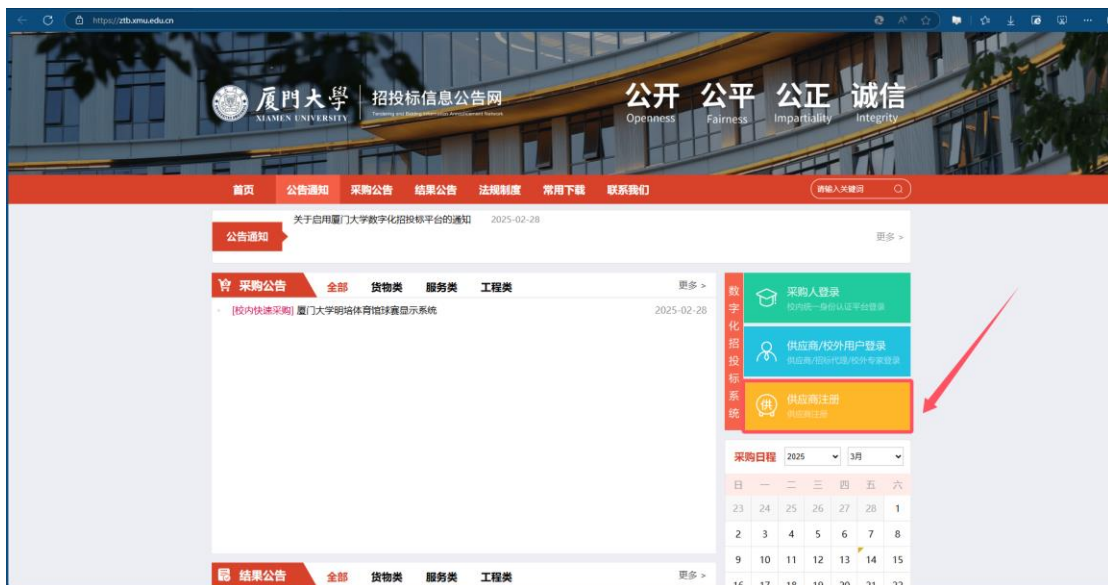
https://ztb.xmu.edu.cn

厦門大學 XIAMEN UNIVERSITY 招投标信息公告网 Tendering and Bidding Information Announcement Network

公开 Openness 公平 Fairness 公正 Impartiality 诚信 Integrity

首页 公告通知 采购公告 结果公告 法规制度 常用下载 联系我们

请输入关键词

公告通知

关于启用厦门大学数字化招投标平台的通知 2025-02-28

更多 >

采购公告 全部 货物类 服务类 工程类 更多 >

[校内快速采购] 厦门大学明培体育馆球赛显示系统 2025-02-28

数字化招投标系统

采购人登录
校内统一身份认证平台登录

供应商/校外用户登录
供应商/招标代理/校外专家登录

供应商注册
供应商注册

采购日程 2025 3月

| 日 | 一 | 二 | 三 | 四 | 五 | 六 |
|---|---|---|---|---|---|---|
| 23 | 24 | 25 | 26 | 27 | 28 | 1 |
| 2 | 3 | 4 | 5 | 6 | 7 | 8 |
| 9 | 10 | 11 | 12 | 13 | 14 | 15 |
| 16 | 17 | 18 | 19 | 20 | 21 | 22 |

结果公告 全部 货物类 服务类 工程类 更多 >